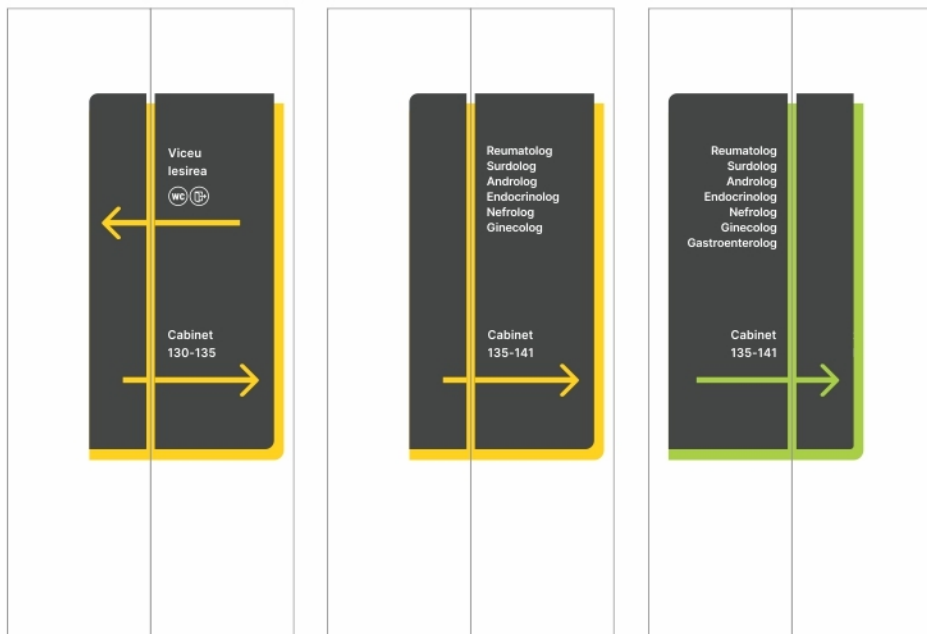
Viceu
Iesirea
WC

Cabinet
130-135

Reumatolog
Surdolog
Androlog
Endocrinolog
Nefrolog
Ginecolog

Cabinet
135-141

Reumatolog
Surdolog
Androlog
Endocrinolog
Nefrolog
Ginecolog
Gastroenterolog

Cabinet
135-141